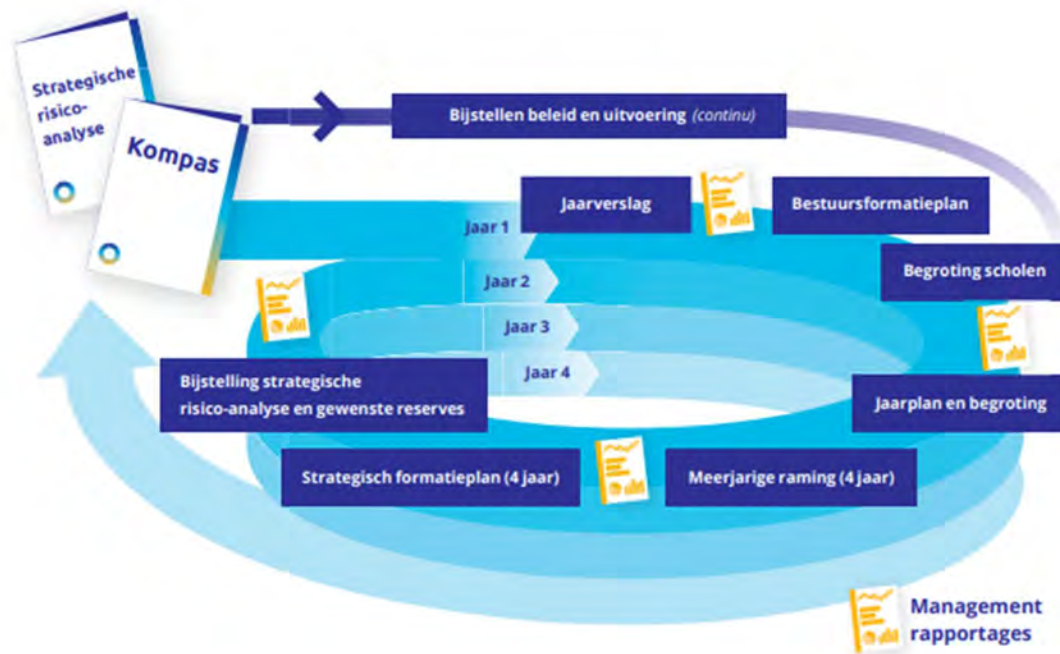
Strategische risico-analyse

Kompas

Bijstellen beleid en uitvoering (continu)

Jaarverslag

Bestuursformatieplan

Jaar 1

Jaar 2

Jaar 3

Jaar 4

Begroting scholen

Bijstelling strategische risico-analyse en gewenste reserves

Jaarplan en begroting

Strategisch formatieplan (4 jaar)

Meerjarige raming (4 jaar)

Management rapportages